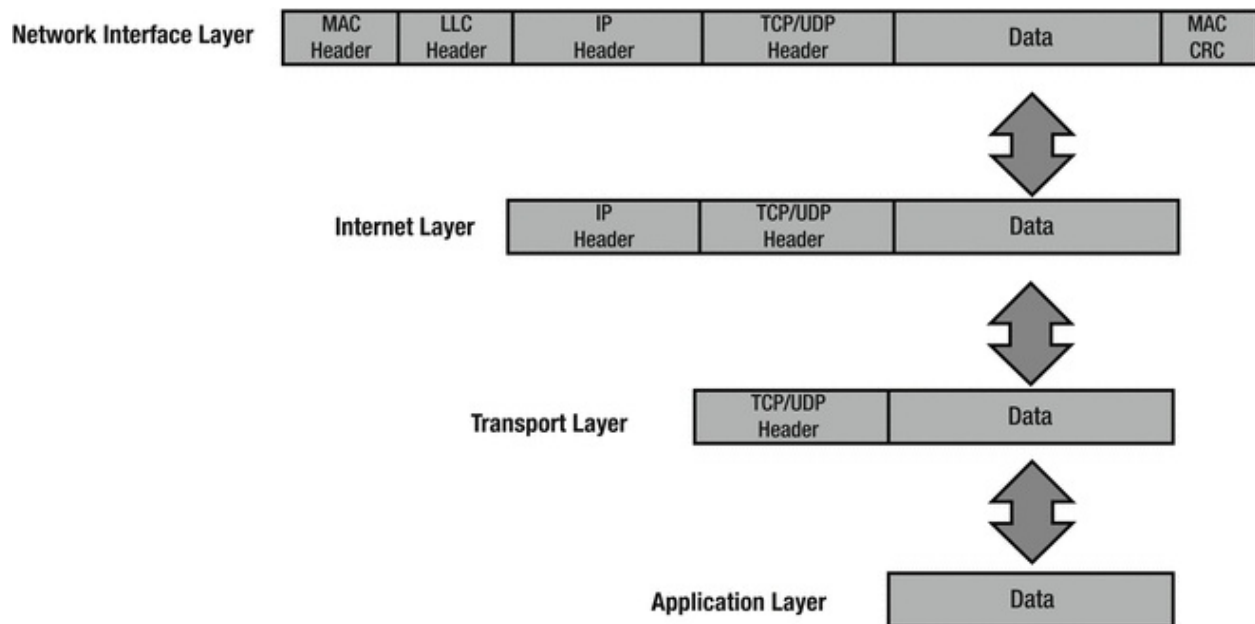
Network Interface Layer

| MAC Header | LLC Header | IP Header | TCP/UDP Header | Data | MAC CRC |
|---|---|---|---|---|---|

Internet Layer

| IP Header | TCP/UDP Header | Data |
|---|---|---|

Transport Layer

| TCP/UDP Header | Data |
|---|---|

Application Layer

| Data |
|---|